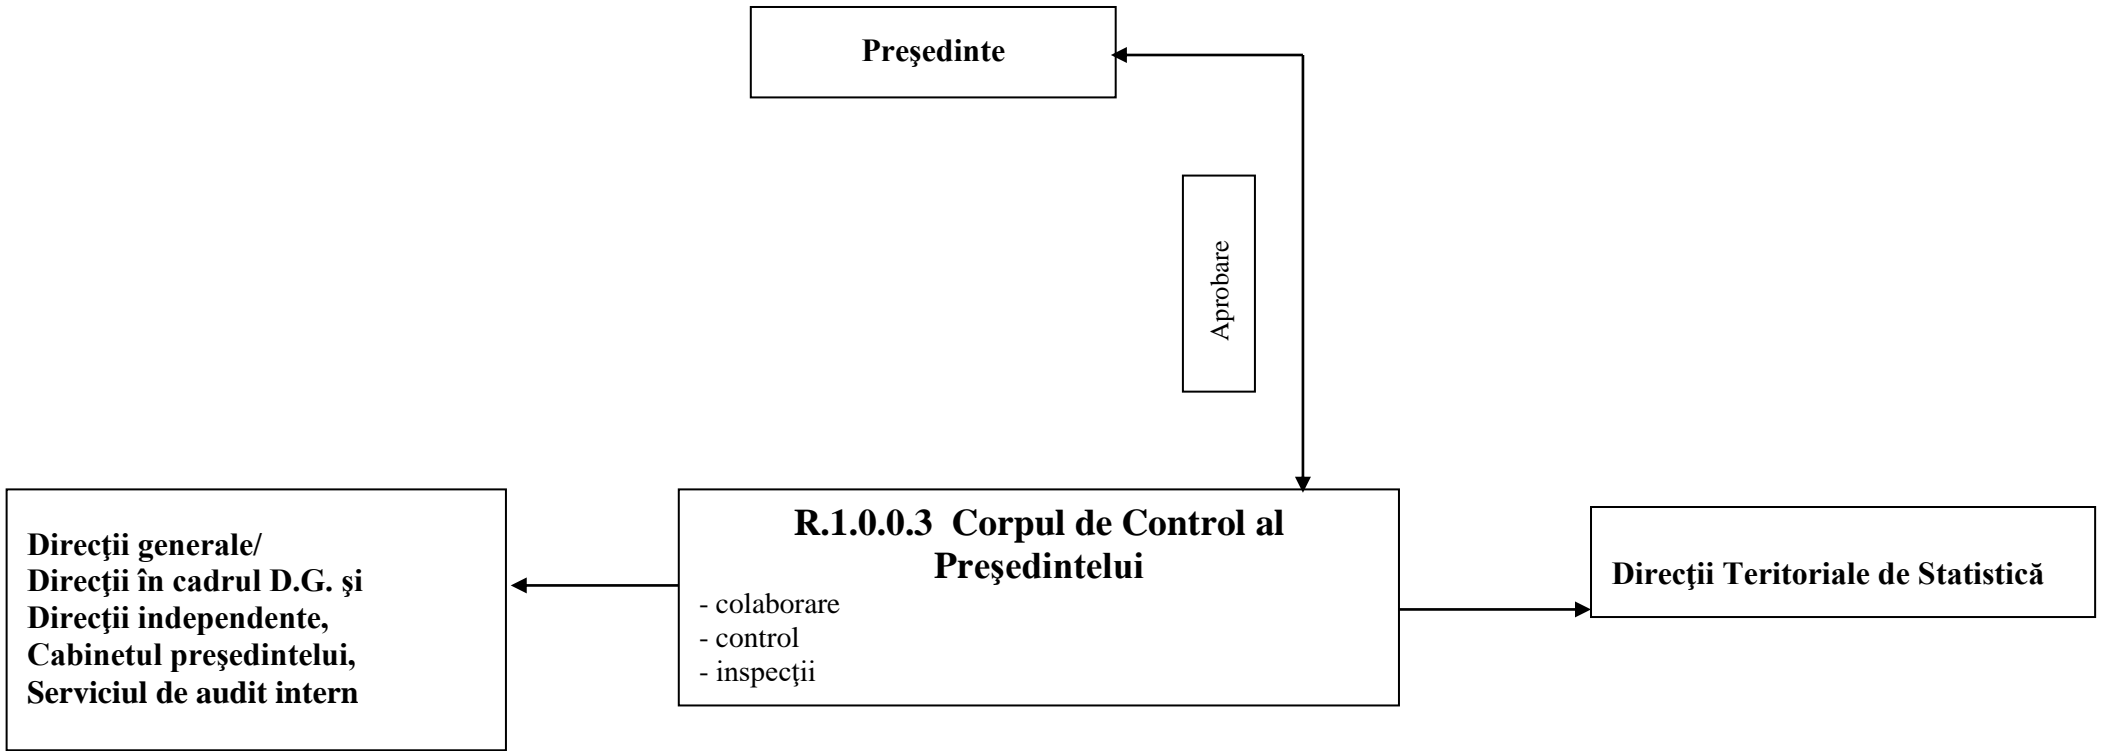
Preşedinte

Aprobare

Direcţii generale/
Direcţii în cadrul D.G. şi
Direcţii independente,
Cabinetul preşedintelui,
Serviciul de audit intern

R.1.0.0.3 Corpul de Control al Preşedintelui
- colaborare
- control
- inspecţii

Direcţii Teritoriale de Statistică